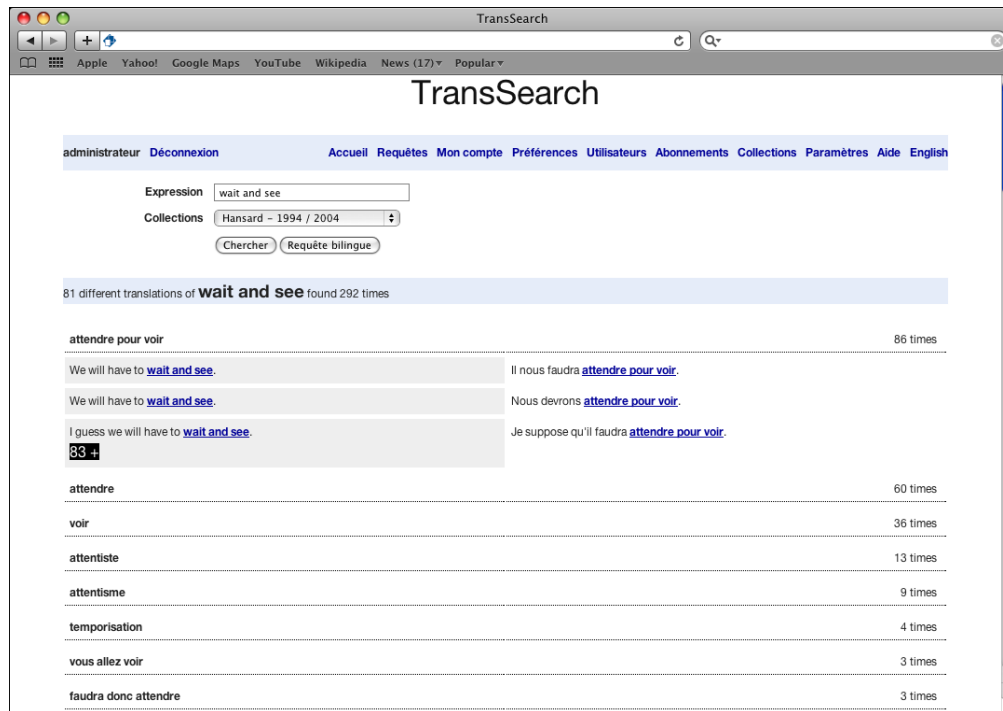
TransSearch

Apple Yahoo! Google Maps YouTube Wikipedia News (17) Popular

TransSearch

administrateur Déconnexion

Accueil Requêtes Mon compte Préférences Utilisateurs Abonnements Collections Paramètres Aide English

Expression wait and see

Collections Hansard – 1994 / 2004

Chercher Requête bilingue

81 different translations of wait and see found 292 times

| attendre pour voir | 86 times |
|---|---|
| We will have to wait and see. | Il nous faudra attendre pour voir. |
| We will have to wait and see. | Nous devrons attendre pour voir. |
| I guess we will have to wait and see. 83 + | Je suppose qu'il faudra attendre pour voir. |

attendre 60 times

voir 36 times

attentiste 13 times

attentisme 9 times

temporisation 4 times

vous allez voir 3 times

faudra donc attendre 3 times